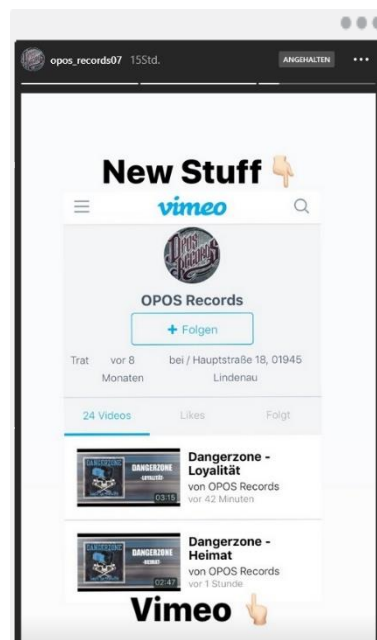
opos_records07 15Std.
ANGEHALTEN
•••

New Stuff

vimeo

OPOS Records

+ Folgen

Trat vor 8 Monaten bei / Hauptstraße 18, 01945 Lindenau

24 Videos
Likes
Folgt

DANGERZONE
DANGERZONE
LOYALITÄT
03:15
Dangerzone - Loyalität
von OPOS Records
vor 42 Minuten

DANGERZONE
DANGERZONE
HEIMAT
02:47
Dangerzone - Heimat
von OPOS Records
vor 1 Stunde

Vimeo